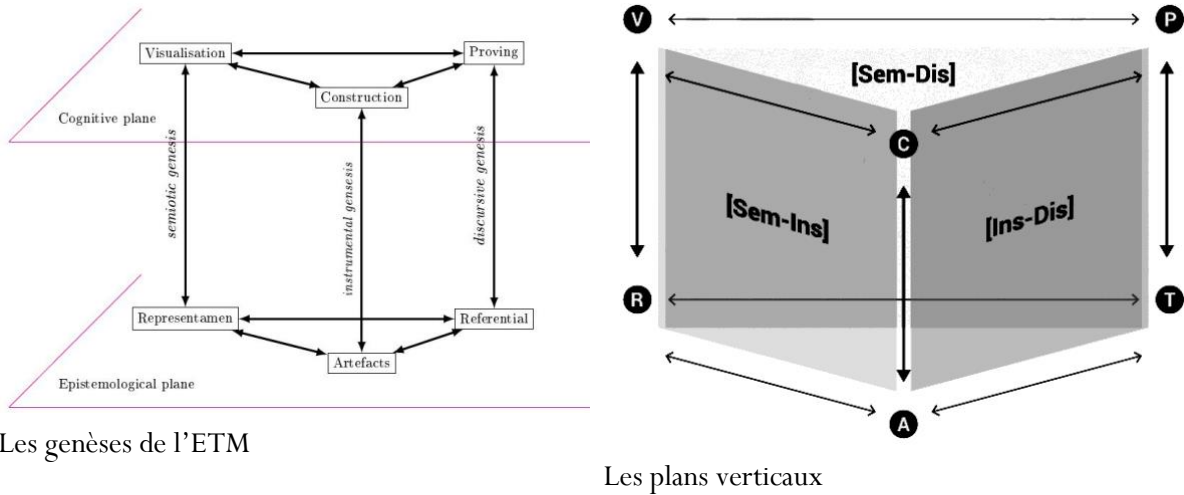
Visualisation
Proving
Construction
Cognitive plane
semiotic genesis
instrumental gensesis
discursive genesis
Representamen
Referential
Artefacts
Epistemological plane

Les genèses de l'ETM

V
P
[Sem-Dis]
C
[Sem-Ins]
[Ins-Dis]
R
T
A

Les plans verticaux